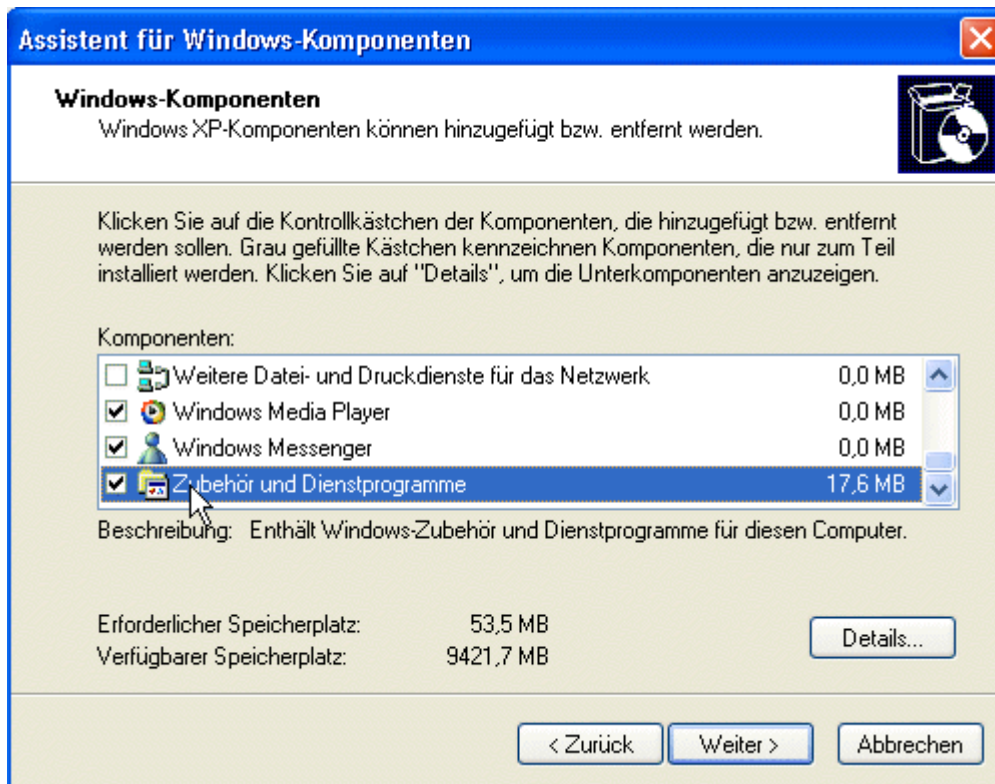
Assistent für Windows-Komponenten

Windows-Komponenten
Windows XP-Komponenten können hinzugefügt bzw. entfernt werden.

Klicken Sie auf die Kontrollkästchen der Komponenten, die hinzugefügt bzw. entfernt werden sollen. Grau gefüllte Kästchen kennzeichnen Komponenten, die nur zum Teil installiert werden. Klicken Sie auf "Details", um die Unterkomponenten anzuzeigen.

Komponenten:

| | | |
|---|---|---|
| ☐ | Weitere Datei- und Druckdienste für das Netzwerk | 0,0 MB |
| ☑ | Windows Media Player | 0,0 MB |
| ☑ | Windows Messenger | 0,0 MB |
| ☑ | Zubehör und Dienstprogramme | 17,6 MB |

Beschreibung: Enthält Windows-Zubehör und Dienstprogramme für diesen Computer.

Erforderlicher Speicherplatz: 53,5 MB
Verfügbarer Speicherplatz: 9421,7 MB

Details...

< Zurück
Weiter >
Abbrechen